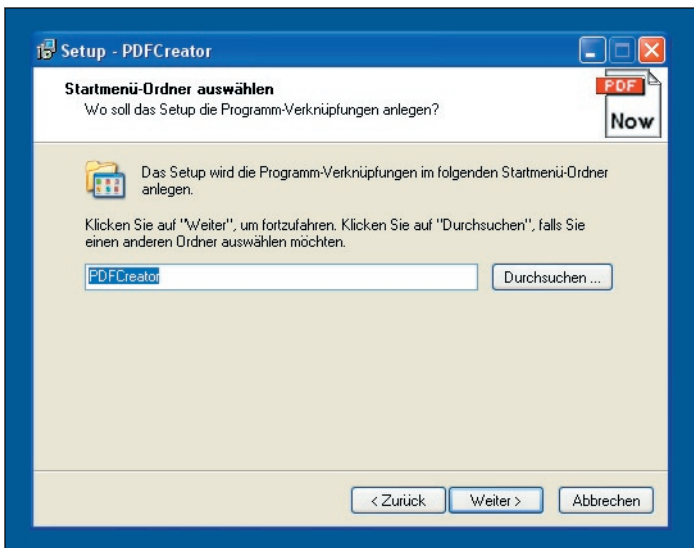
Setup - PDFCreator

Startmenü-Ordner auswählen
Wo soll das Setup die Programm-Verknüpfungen anlegen?

PDF
Now

Das Setup wird die Programm-Verknüpfungen im folgenden Startmenü-Ordner anlegen.

Klicken Sie auf "Weiter", um fortzufahren. Klicken Sie auf "Durchsuchen", falls Sie einen anderen Ordner auswählen möchten.

PDFCreator

Durchsuchen ...

< Zurück

Weiter >

Abbrechen